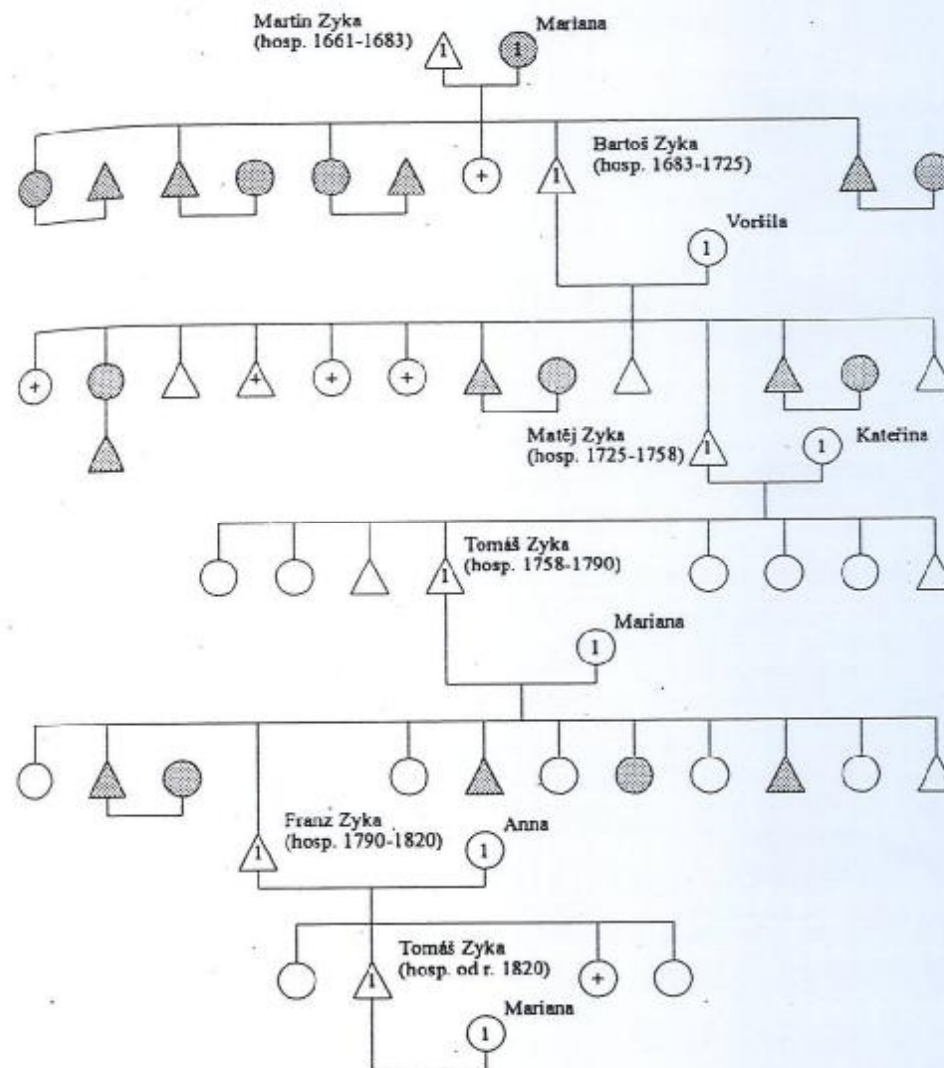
Martin Zyka (hosp. 1661-1683)

1

1

Mariana

+

Bartoš Zyka (hosp. 1683-1725)

1

Voršila

1

+

+

+

+

Matěj Zyka (hosp. 1725-1758)

1

1

Kateřina

Tomáš Zyka (hosp. 1758-1790)

1

Mariana

1

Franz Zyka (hosp. 1790-1820)

1

Anna

1

Tomáš Zyka (hosp. od r. 1820)

1

+

Mariana

1